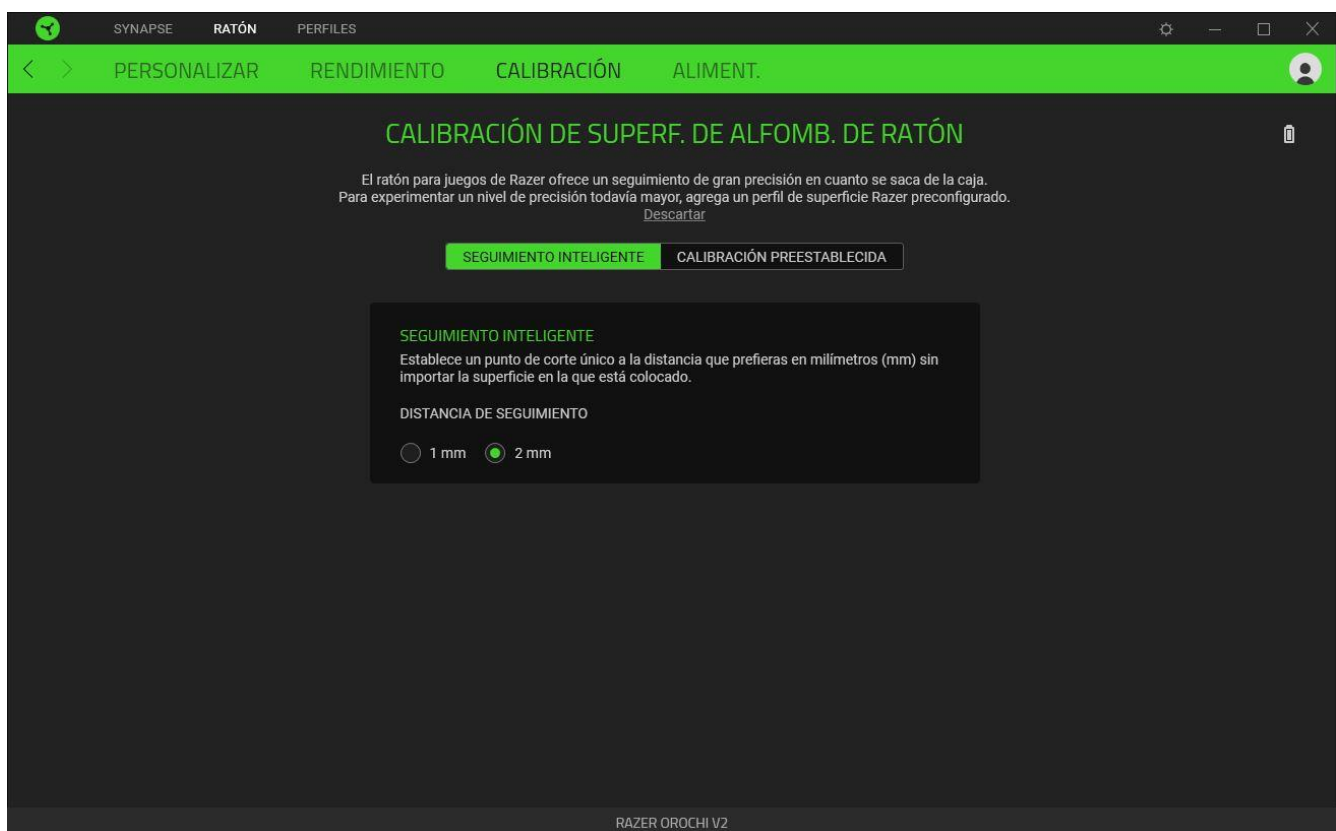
SYNAPSE RATÓN PERFILES

PERSONALIZAR RENDIMIENTO CALIBRACIÓN ALIMENT.

CALIBRACIÓN DE SUPERF. DE ALFOMB. DE RATÓN

El ratón para juegos de Razer ofrece un seguimiento de gran precisión en cuanto se saca de la caja. Para experimentar un nivel de precisión todavía mayor, agrega un perfil de superficie Razer preconfigurado.
Descartar

SEGUIMIENTO INTELIGENTE CALIBRACIÓN PREESTABLECIDA

SEGUIMIENTO INTELIGENTE
Establece un punto de corte único a la distancia que prefieras en milímetros (mm) sin importar la superficie en la que está colocado.

DISTANCIA DE SEGUIMIENTO

1 mm 2 mm

RAZER OROCHI V2